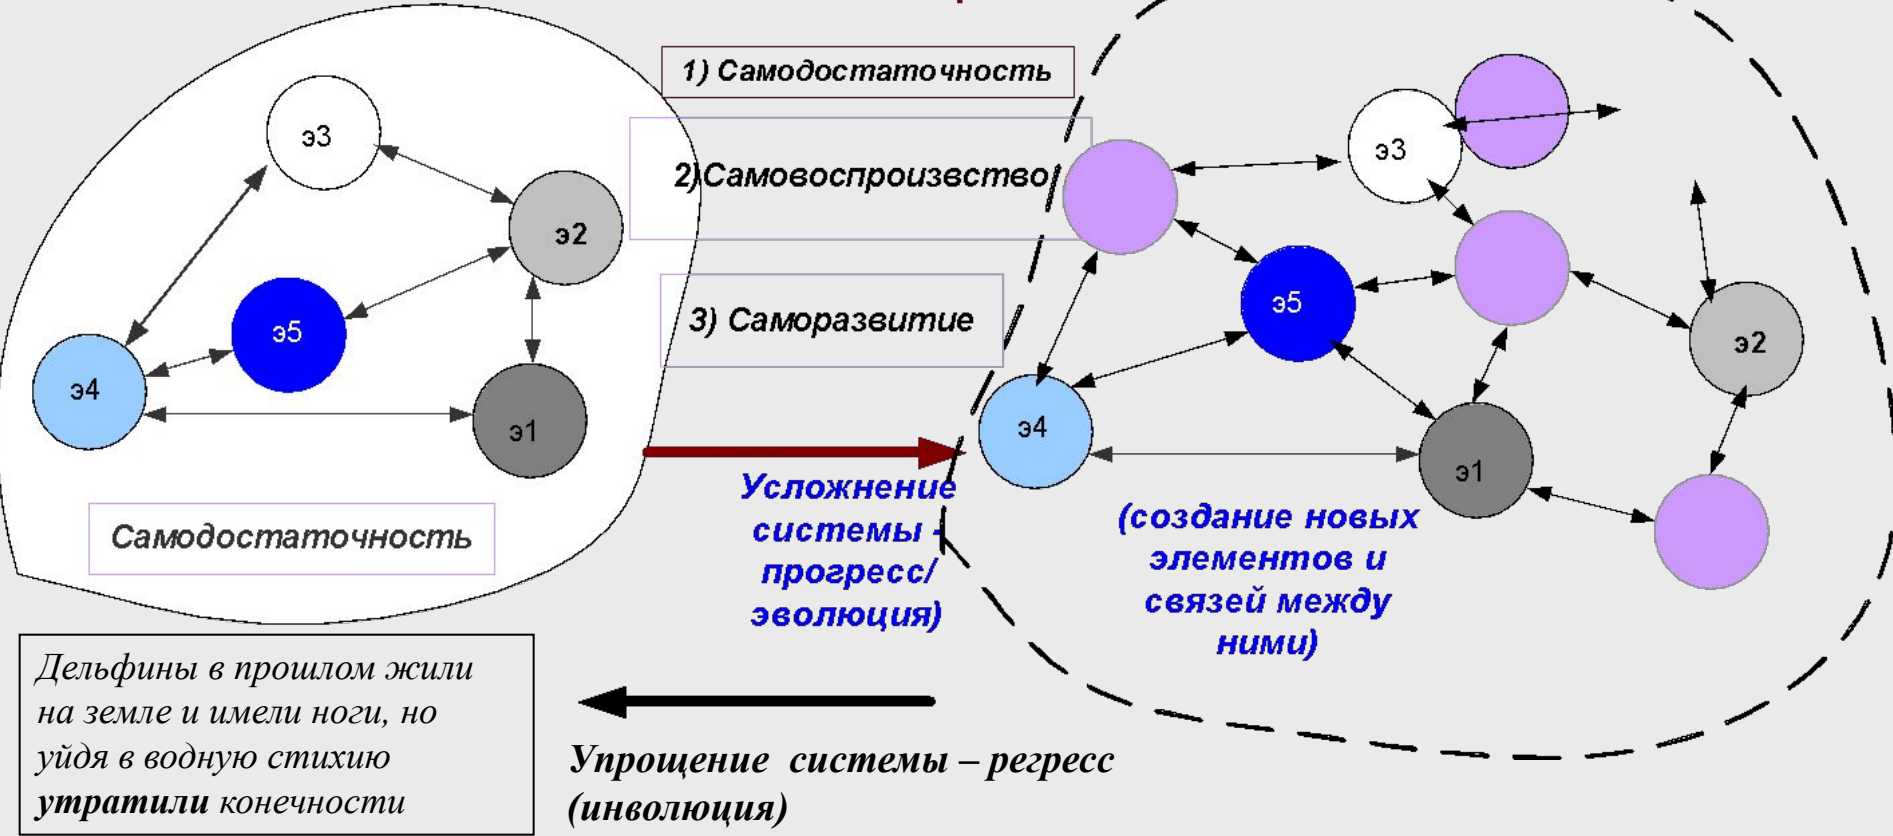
1) Самодостаточность

2)Самовоспроизвество

3) Саморазвитие

э3

э2

э5

э4

э1

Самодостаточность

Усложнение системы – прогресс/ эволюция)

э3

э5

э2

э4

э1

(создание новых элементов и связей между ними)

Дельфины в прошлом жили на земле и имели ноги, но уйдя в водную стихию **утратили** конечности

Упрощение системы – регресс (инволюция)